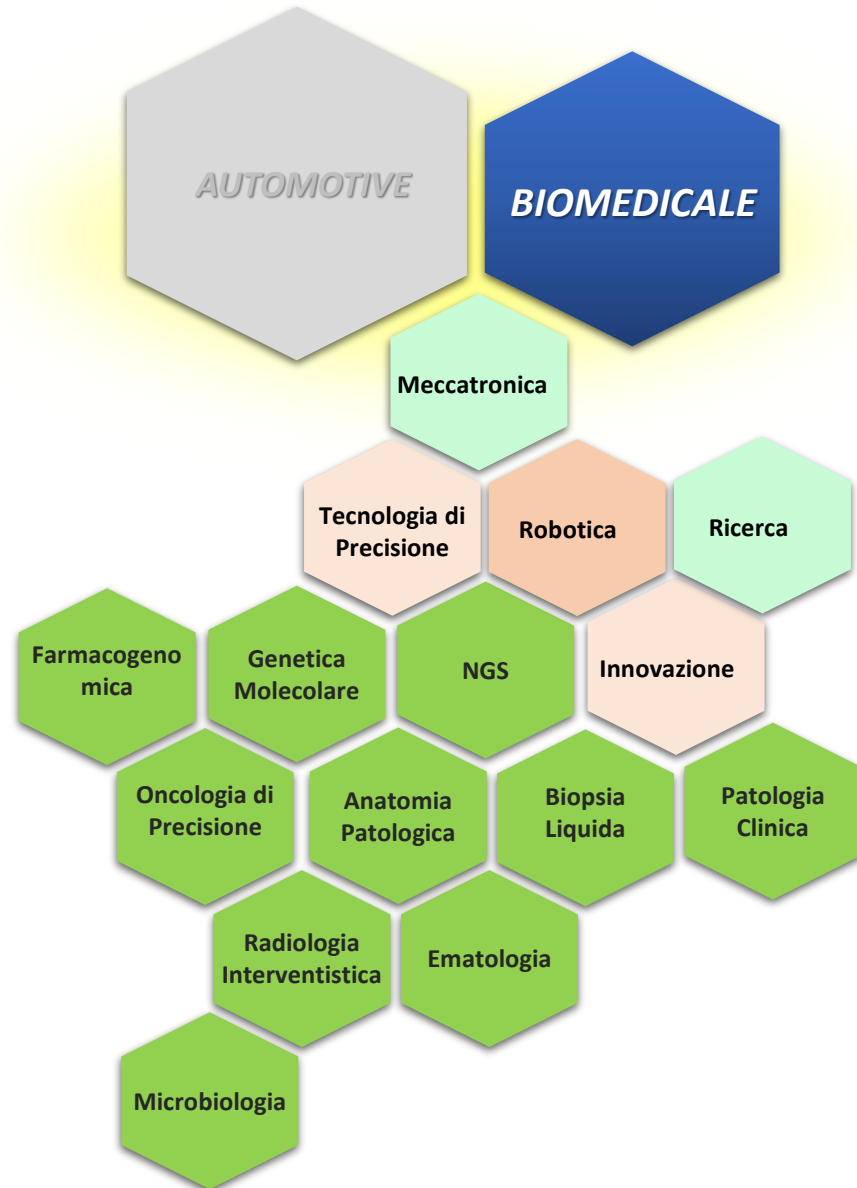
AUTOMOTIVE

BIOMEDICALE

Meccatronica

Tecnologia di Precisione

Robotica

Ricerca

Farmacogeno mica

Genetica Molecolare

NGS

Innovazione

Oncologia di Precisione

Anatomia Patologica

Biopsia Liquida

Patologia Clinica

Radiologia Interventistica

Ematologia

Microbiologia